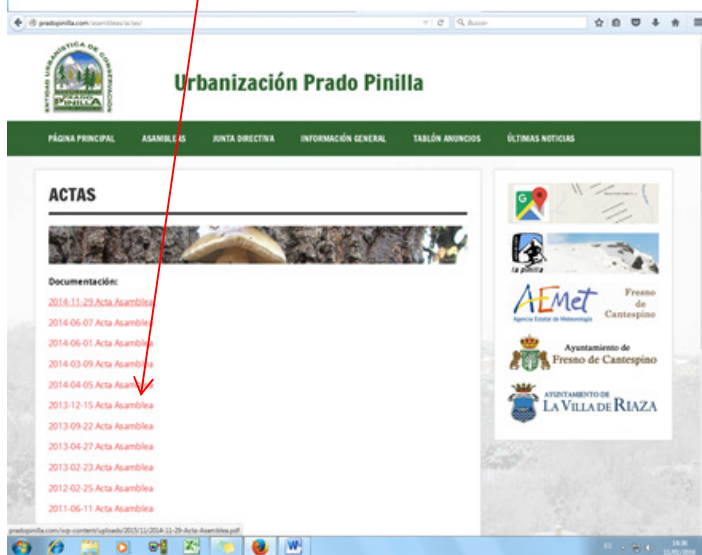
pradopinilla.com/asambleas/actas/

Buscar

ENTIDAD URBANÍSTICA DE CONSERVACIÓN PRADO PINILLA

Urbanización Prado Pinilla

PÁGINA PRINCIPAL ASAMBLEAS JUNTA DIRECTIVA INFORMACIÓN GENERAL TABLÓN ANUNCIOS ÚLTIMAS NOTICIAS

ACTAS

Documentación:

2014-11-29 Acta Asamblea

2014-06-07 Acta Asamblea

2014-06-01 Acta Asamblea

2014-03-09 Acta Asamblea

2014-04-05 Acta Asamblea

2013-12-15 Acta Asamblea

2013-09-22 Acta Asamblea

2013-04-27 Acta Asamblea

2013-02-23 Acta Asamblea

2012-02-25 Acta Asamblea

2011-06-11 Acta Asamblea

la pinilla

AEMet Agencia Estatal de Meteorología

Fresno de Cantespino

Ayuntamiento de Fresno de Cantespino

AYUNTAMIENTO DE LA VILLA DE RIAZA

pradopinilla.com/wp-content/uploads/2015/11/2014-11-29-Acta-Asamblea.pdf

14:36
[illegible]